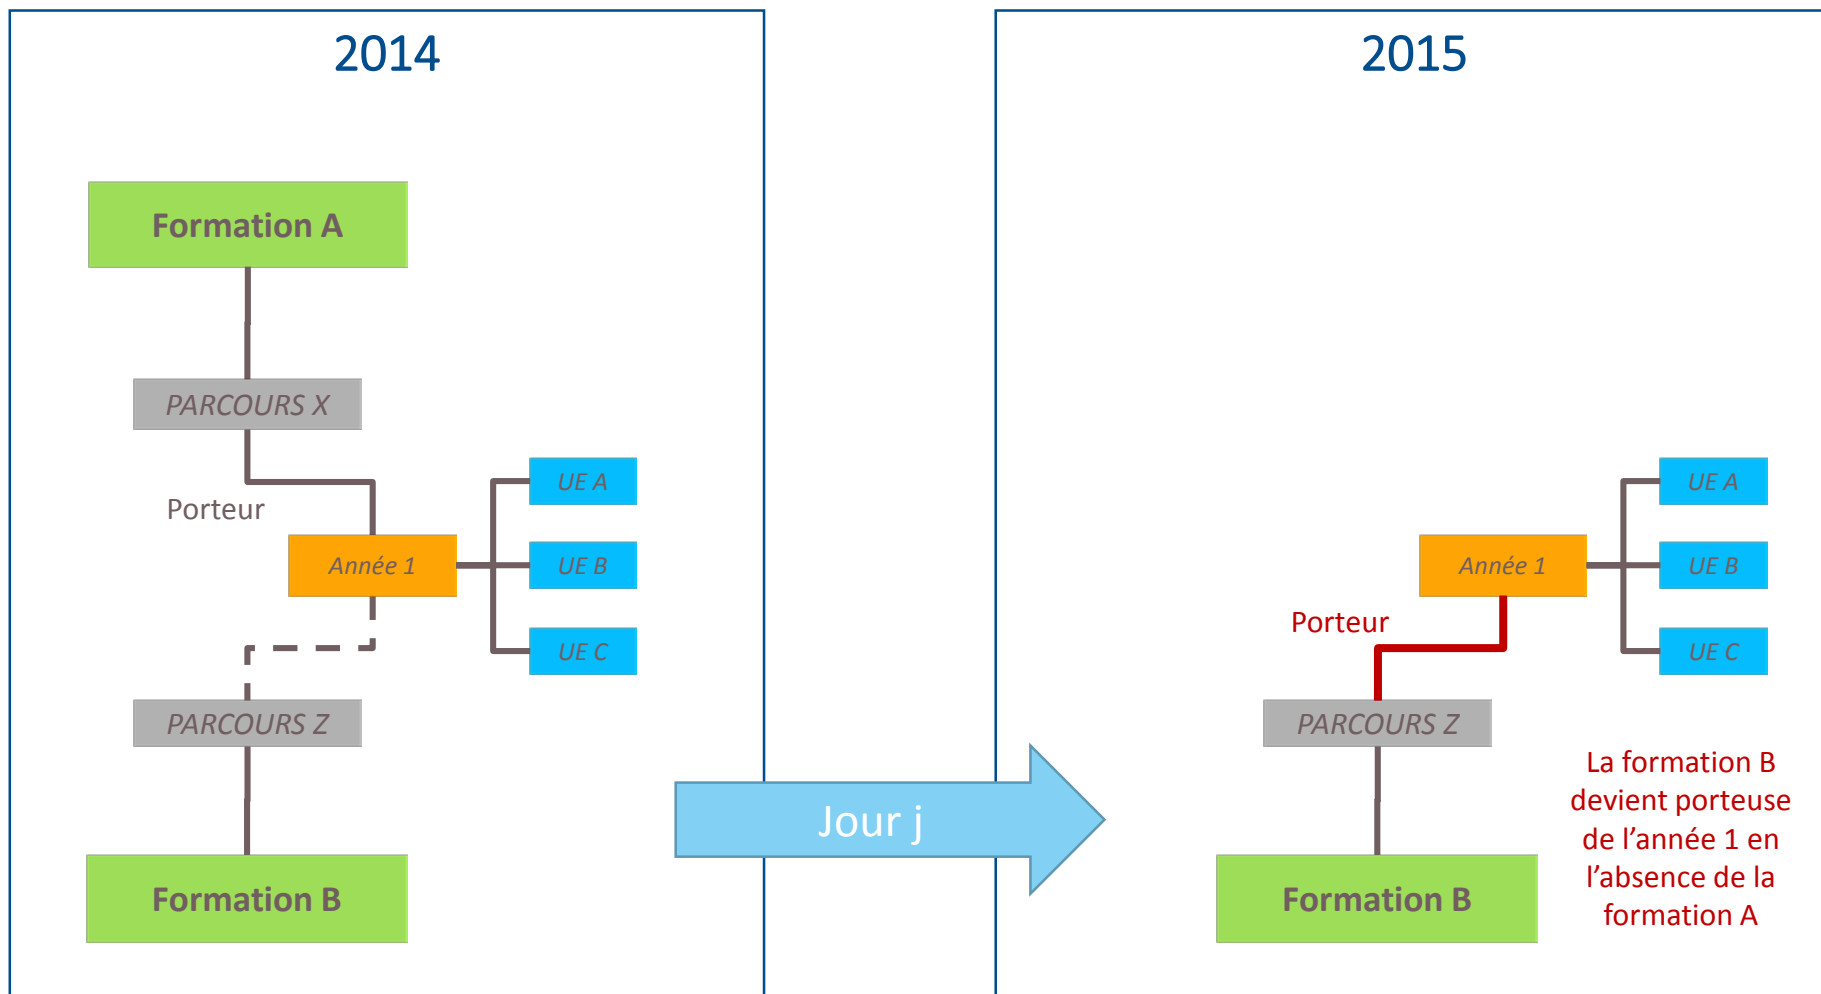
2014

Formation A

PARCOURS X

Porteur

Année 1

UE A

UE B

UE C

PARCOURS Z

Formation B

Jour j

2015

UE A

Année 1

UE B

Porteur

UE C

PARCOURS Z

Formation B

La formation B devient porteuse de l'année 1 en l'absence de la formation A